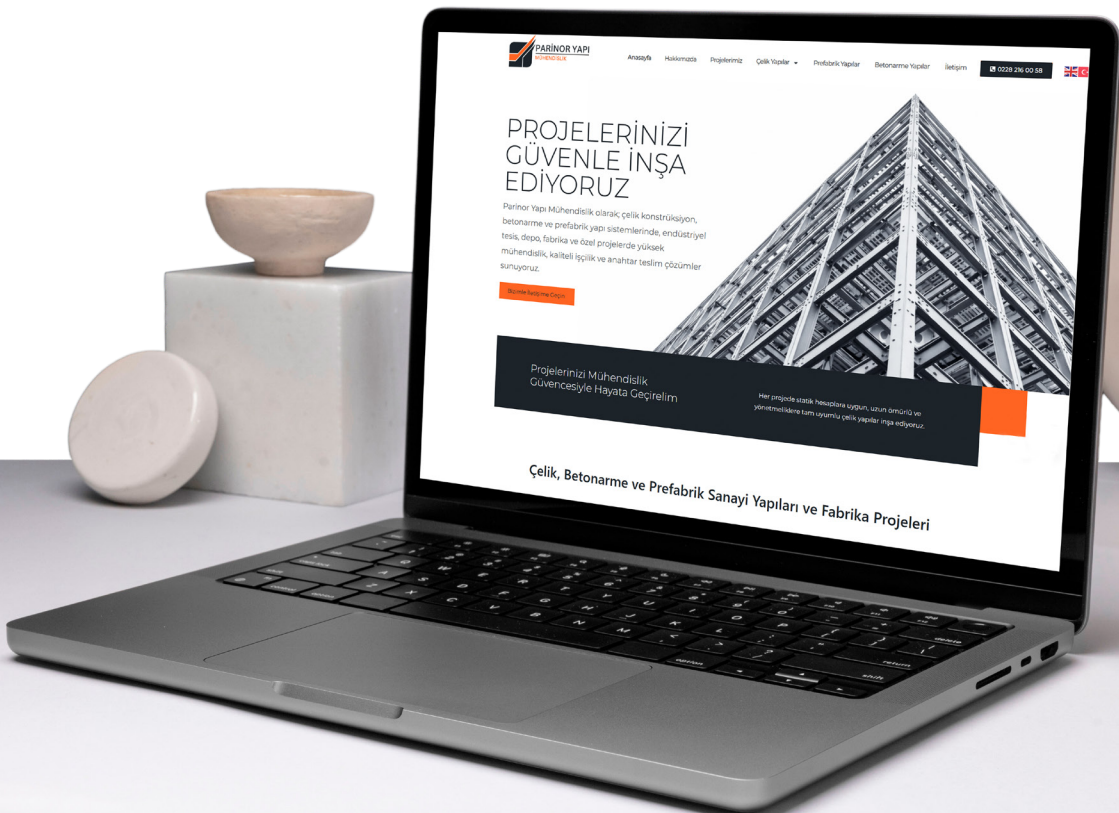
PARİNOR YAPI
MÜHENDİSLİK

Anasayfa Hakkımızda Projelerimiz Çelik Yapılar Prefabrik Yapılar Betonarme Yapılar İletişim 0228 216 00 58

PROJELERİNİZİ GÜVENLE İNŞA EDİYORUZ

Parinor Yapı Mühendislik olarak; çelik konstrüksiyon, betonarme ve prefabrik yapı sistemlerinde, endüstriyel tesis, depo, fabrika ve özel projelerde yüksek mühendislik, kaliteli işçilik ve anahtar teslim çözümler sunuyoruz.

Bizimle İletişime Geçin

Projelerinizi Mühendislik Güvencesiyle Hayata Geçirelim

Her projede statik hesaplara uygun, uzun ömürlü ve yönetmeliklere tam uyumlu çelik yapılar inşa ediyoruz.

Çelik, Betonarme ve Prefabrik Sanayi Yapıları ve Fabrika Projeleri